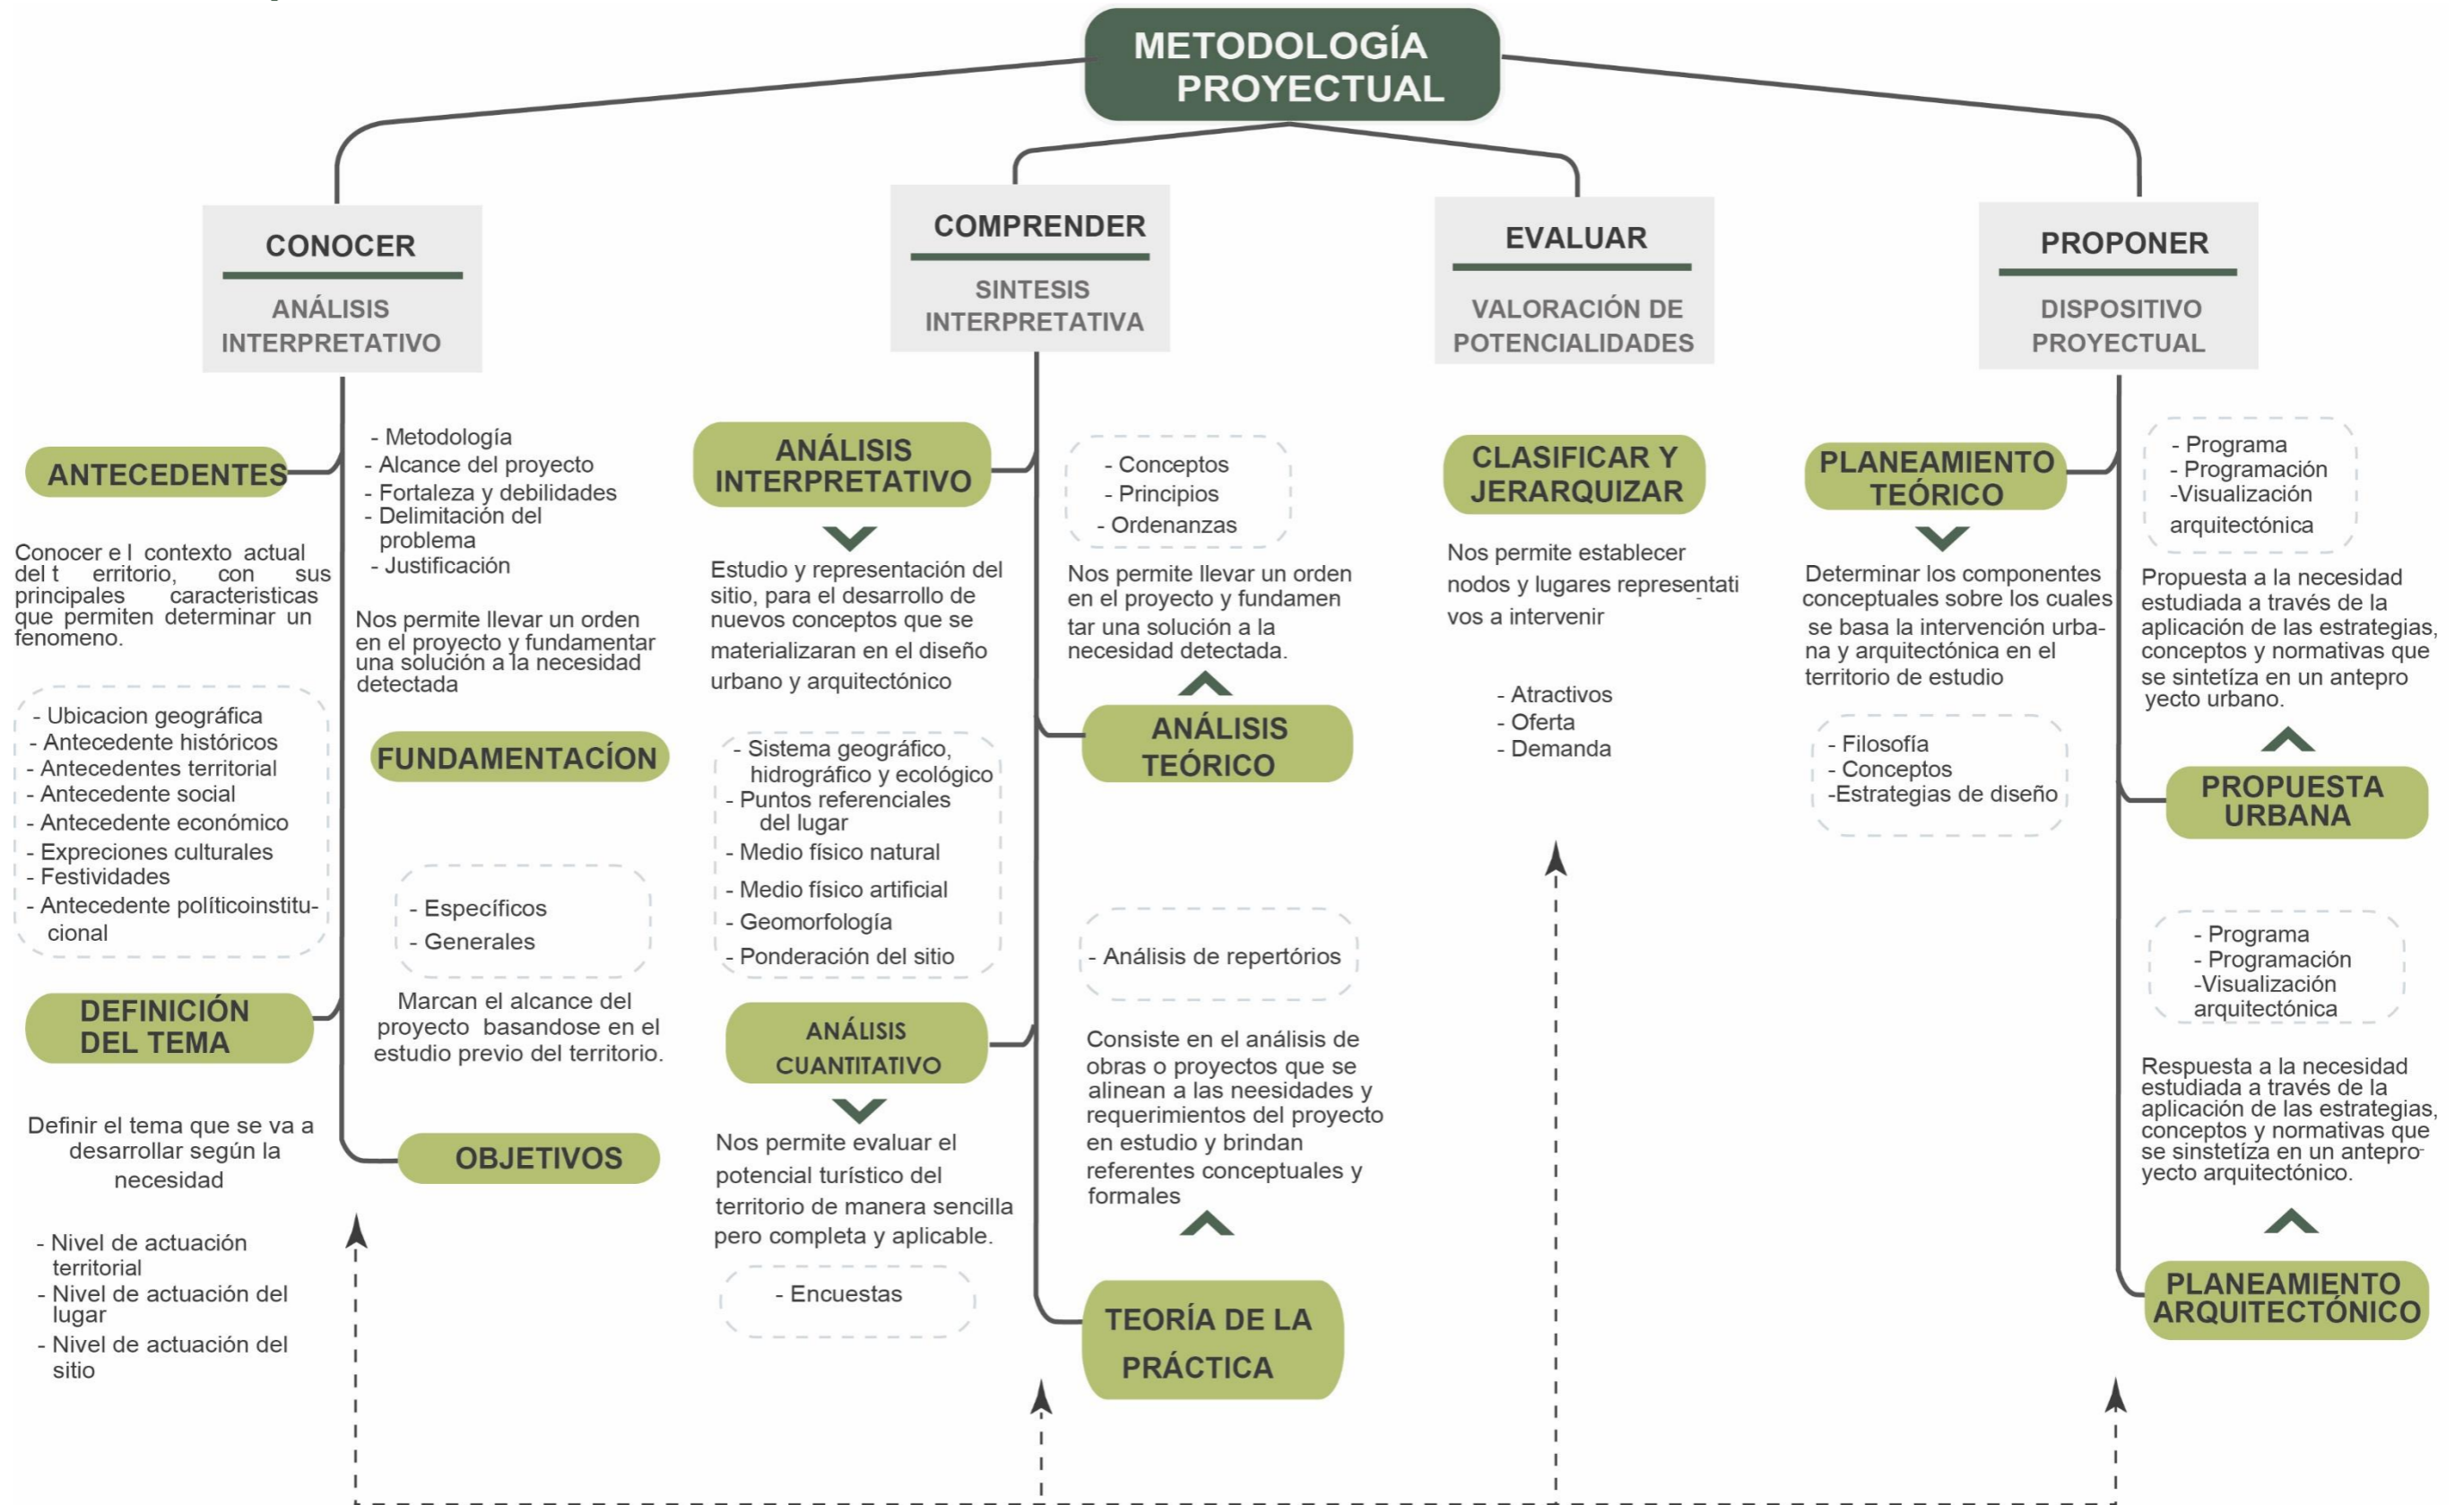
METODOLOGÍA PROYECTUAL

CONOCER
ANÁLISIS INTERPRETATIVO

ANTECEDENTES

Conocer e l contexto actual del t erritorio, con sus principales caracteristicas que permiten determinar un fenomeno.

- Ubicacion geográfica
- Antecedente históricos
- Antecedentes territorial
- Antecedente social
- Antecedente económico
- Expreciones culturales
- Festividades
- Antecedente políticoinstitucional

DEFINICIÓN DEL TEMA

Definir el tema que se va a desarrollar según la necesidad

- Nivel de actuación territorial
- Nivel de actuación del lugar
- Nivel de actuación del sitio

- Metodología
- Alcance del proyecto
- Fortaleza y debilidades
- Delimitación del problema
- Justificación

Nos permite llevar un orden en el proyecto y fundamentar una solución a la necesidad detectada

FUNDAMENTACÍON

- Específicos
- Generales

Marcan el alcance del proyecto basandose en el estudio previo del territorio.

OBJETIVOS

COMPRENDER
SINTESIS INTERPRETATIVA

ANÁLISIS INTERPRETATIVO

Estudio y representación del sitio, para el desarrollo de nuevos conceptos que se materializaran en el diseño urbano y arquitectónico

- Sistema geográfico, hidrográfico y ecológico
- Puntos referenciales del lugar
- Medio físico natural
- Medio físico artificial
- Geomorfología
- Ponderación del sitio

ANÁLISIS CUANTITATIVO

Nos permite evaluar el potencial turístico del territorio de manera sencilla pero completa y aplicable.

- Encuestas

- Conceptos
- Principios
- Ordenanzas

Nos permite llevar un orden en el proyecto y fundamentar una solución a la necesidad detectada.

ANÁLISIS TEÓRICO

- Análisis de repertórios

Consiste en el análisis de obras o proyectos que se alinean a las neesidades y requerimientos del proyecto en estudio y brindan referentes conceptuales y formales

TEORÍA DE LA PRÁCTICA

EVALUAR
VALORACIÓN DE POTENCIALIDADES

CLASIFICAR Y JERARQUIZAR

Nos permite establecer nodos y lugares representativos a intervenir

- Atractivos
- Oferta
- Demanda

PROPONER
DISPOSITIVO PROYECTUAL

PLANEAMIENTO TEÓRICO

Determinar los componentes conceptuales sobre los cuales se basa la intervención urbana y arquitectónica en el territorio de estudio

- Filosofía
- Conceptos
-Estrategias de diseño

- Programa
- Programación
-Visualización arquitectónica

Propuesta a la necesidad estudiada a través de la aplicación de las estrategias, conceptos y normativas que se sintetíza en un anteproyecto urbano.

PROPUESTA URBANA

- Programa
- Programación
-Visualización arquitectónica

Respuesta a la necesidad estudiada a través de la aplicación de las estrategias, conceptos y normativas que se sinstetíza en un anteproyecto arquitectónico.

PLANEAMIENTO ARQUITECTÓNICO